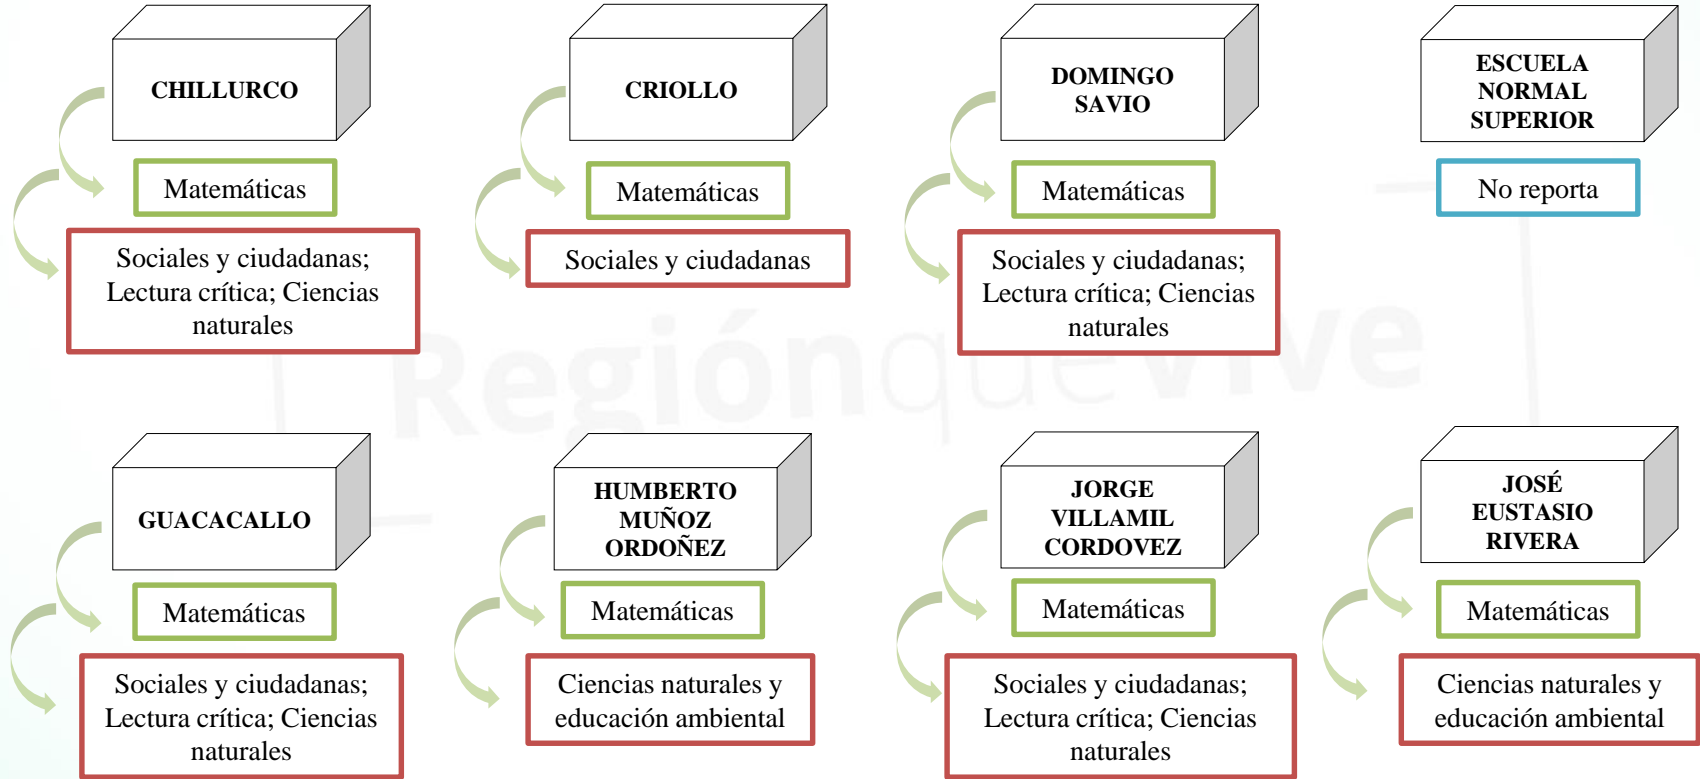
CHILLURCO

Matemáticas

Sociales y ciudadanas; Lectura crítica; Ciencias naturales

CRIOLLO

Matemáticas

Sociales y ciudadanas

DOMINGO SAVIO

Matemáticas

Sociales y ciudadanas; Lectura crítica; Ciencias naturales

ESCUELA NORMAL SUPERIOR

No reporta

GUACACALLO

Matemáticas

Sociales y ciudadanas; Lectura crítica; Ciencias naturales

HUMBERTO MUÑOZ ORDOÑEZ

Matemáticas

Ciencias naturales y educación ambiental

JORGE VILLAMIL CORDOVEZ

Matemáticas

Sociales y ciudadanas; Lectura crítica; Ciencias naturales

JOSÉ EUSTASIO RIVERA

Matemáticas

Ciencias naturales y educación ambiental

Regiónquevive